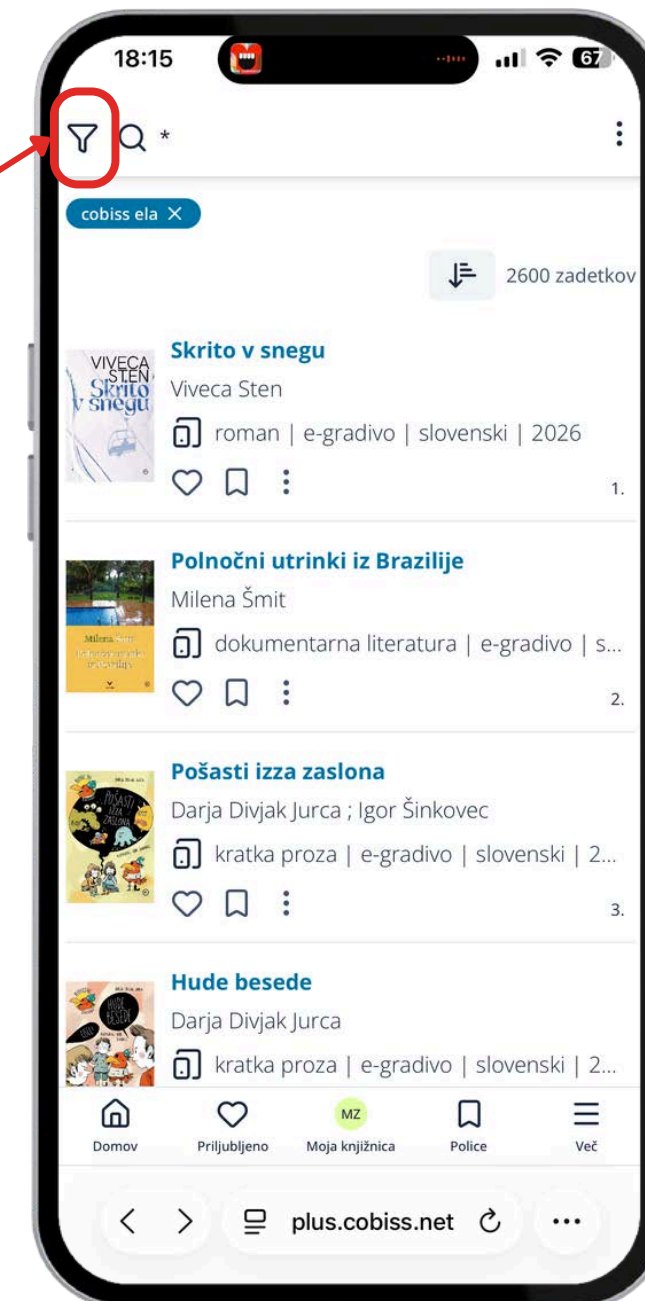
18:15

67

*

cobiss ela ×

2600 zadetkov

VIVECA STEN Skrito v snegu

Skrito v snegu
Viveca Sten
roman | e-gradivo | slovenski | 2026
1.

Milena Šmit

Polnočni utrinki iz Brazilije
Milena Šmit
dokumentarna literatura | e-gradivo | s...
2.

Pošasti izza zaslona

Pošasti izza zaslona
Darja Divjak Jurca ; Igor Šinkovec
kratka proza | e-gradivo | slovenski | 2...
3.

Hude besede

Hude besede
Darja Divjak Jurca
kratka proza | e-gradivo | slovenski | 2...

Domov
Priljubljeno
MZ
Moja knjižnica
Police
Več

plus.cobiss.net